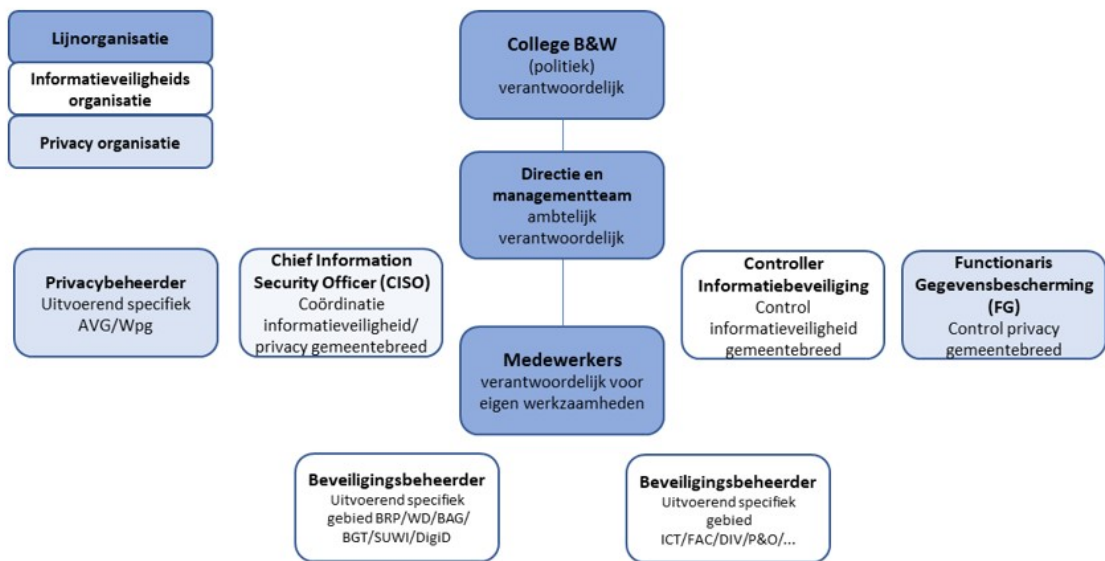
Lijnorganisatie

Informatieveiligheids organisatie

Privacy organisatie

College B&W
(politiek) verantwoordelijk

Directie en managementteam
ambtelijk verantwoordelijk

Privacybeheerder
Uitvoerend specifiek AVG/Wpg

Chief Information Security Officer (CISO)
Coördinatie informatieveiligheid/ privacy gemeentebreed

Controller Informatiebeveiliging
Control informatieveiligheid gemeentebreed

Functionaris Gegevensbescherming (FG)
Control privacy gemeentebreed

Medewerkers
verantwoordelijk voor eigen werkzaamheden

Beveiligingsbeheerder
Uitvoerend specifiek gebied BRP/WD/BAG/ BGT/SUWI/DigiD

Beveiligingsbeheerder
Uitvoerend specifiek gebied ICT/FAC/DIV/P&O/...